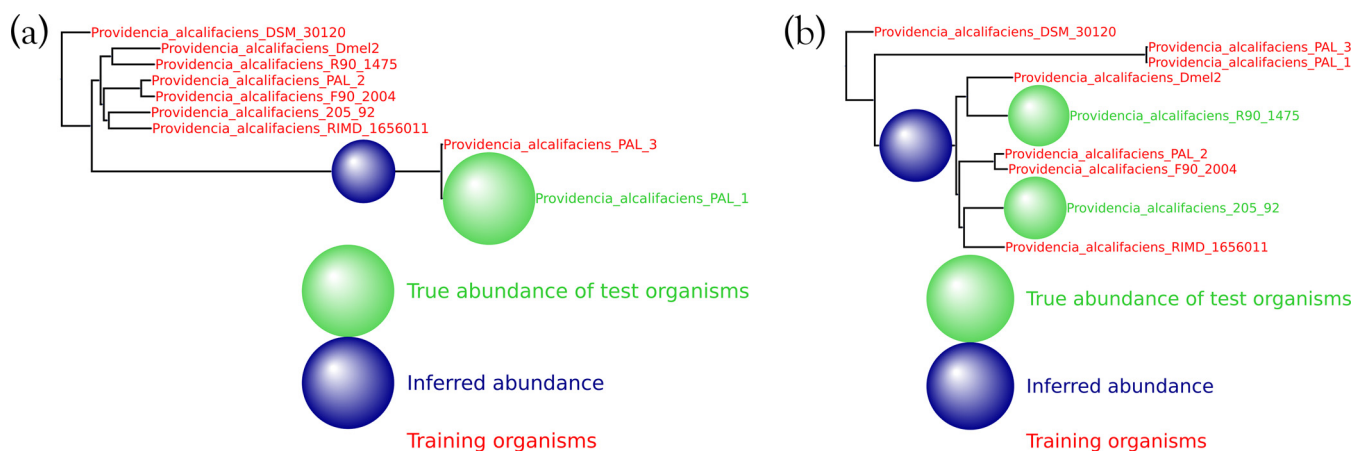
(a)

Providencia_alcalifaciens_DSM_30120
Providencia_alcalifaciens_Dmel2
Providencia_alcalifaciens_R90_1475
Providencia_alcalifaciens_PAL_2
Providencia_alcalifaciens_F90_2004
Providencia_alcalifaciens_205_92
Providencia_alcalifaciens_RIMD_1656011
Providencia_alcalifaciens_PAL_3
Providencia_alcalifaciens_PAL_1

True abundance of test organisms

Inferred abundance

Training organisms

(b)

Providencia_alcalifaciens_DSM_30120
Providencia_alcalifaciens_PAL_3
Providencia_alcalifaciens_PAL_1
Providencia_alcalifaciens_Dmel2
Providencia_alcalifaciens_R90_1475
Providencia_alcalifaciens_PAL_2
Providencia_alcalifaciens_F90_2004
Providencia_alcalifaciens_205_92
Providencia_alcalifaciens_RIMD_1656011

True abundance of test organisms

Inferred abundance

Training organisms